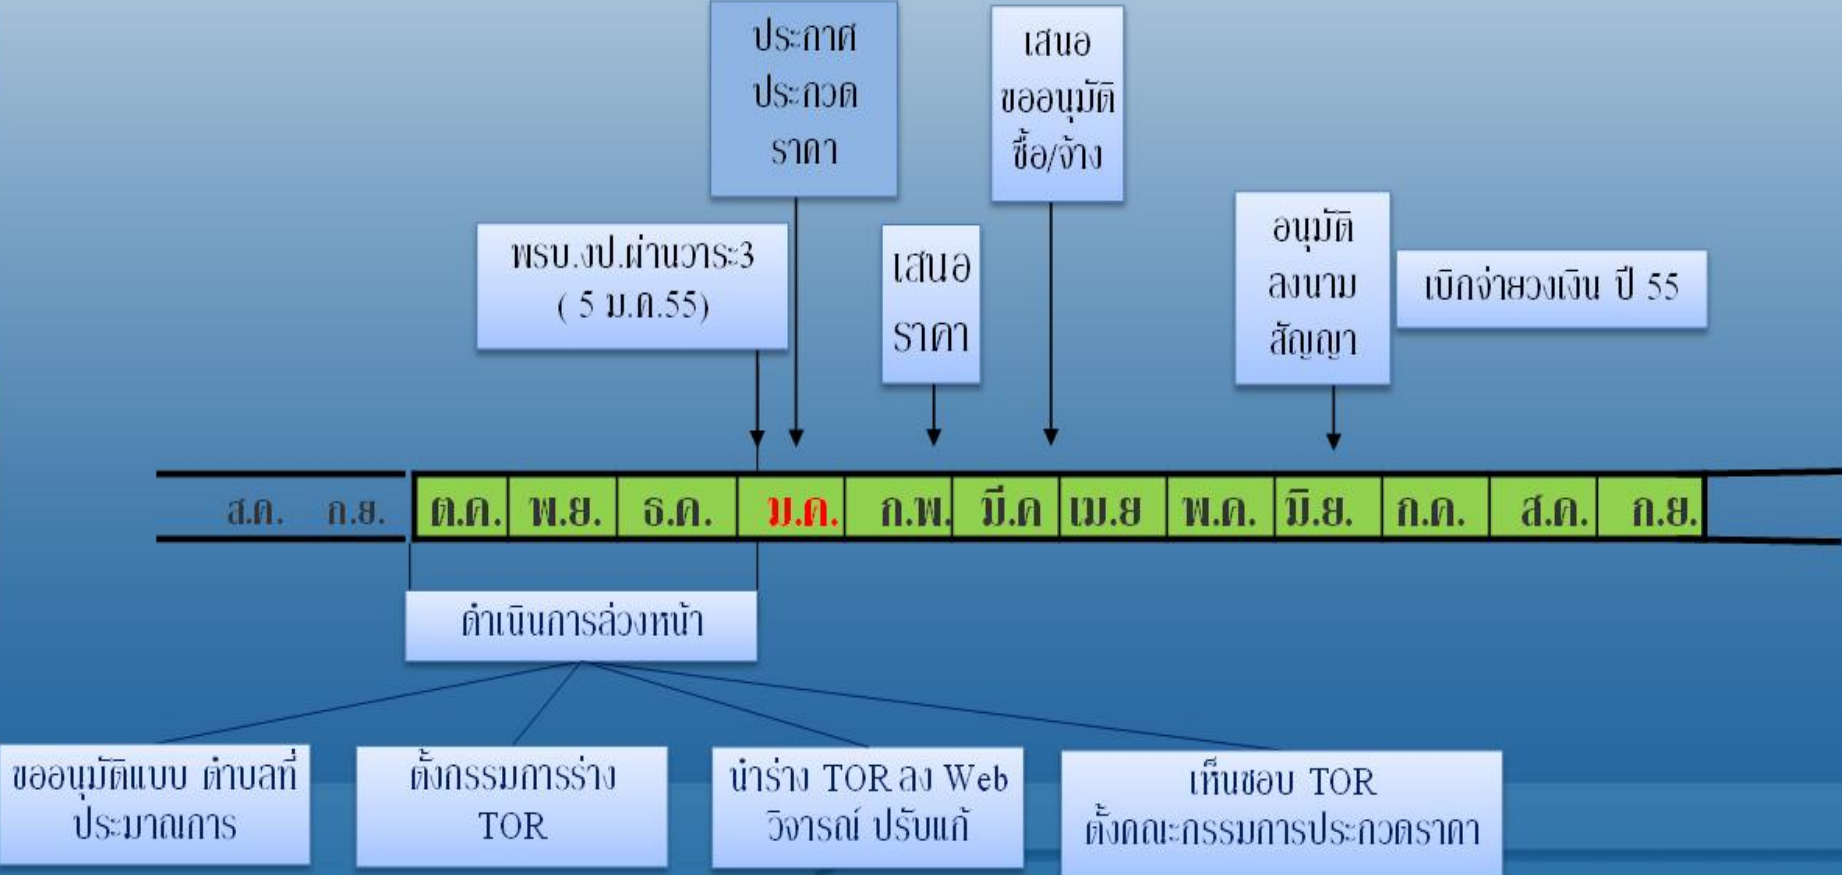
ประกาศ ประกวด ราคา

เสนอ ขออนุมัติ ซื้อ/จ้าง

พรบ.งป.ผ่านวาระ3 ( 5 ม.ค.55)

เสนอ ราคา

อนุมัติ ลงนาม สัญญา

เบิกจ่ายงเงิน ปี 55

| ส.ค. | ก.ย. | ต.ค. | พ.ย. | ธ.ค. | ม.ค. | ก.พ. | มี.ค | เม.ย | พ.ค. | มิ.ย. | ก.ค. | ส.ค. | ก.ย. |
|---|---|---|---|---|---|---|---|---|---|---|---|---|---|

ดำเนินการล่วงหน้า

ขออนุมัติแบบ ตำบลที่ ประมาณการ

ตั้งกรรมการร่าง TOR

นำร่าง TOR ลง Web วิจารณ์ ปรับแก้

เห็นชอบ TOR ตั้งคณะกรรมการประกวดราคา